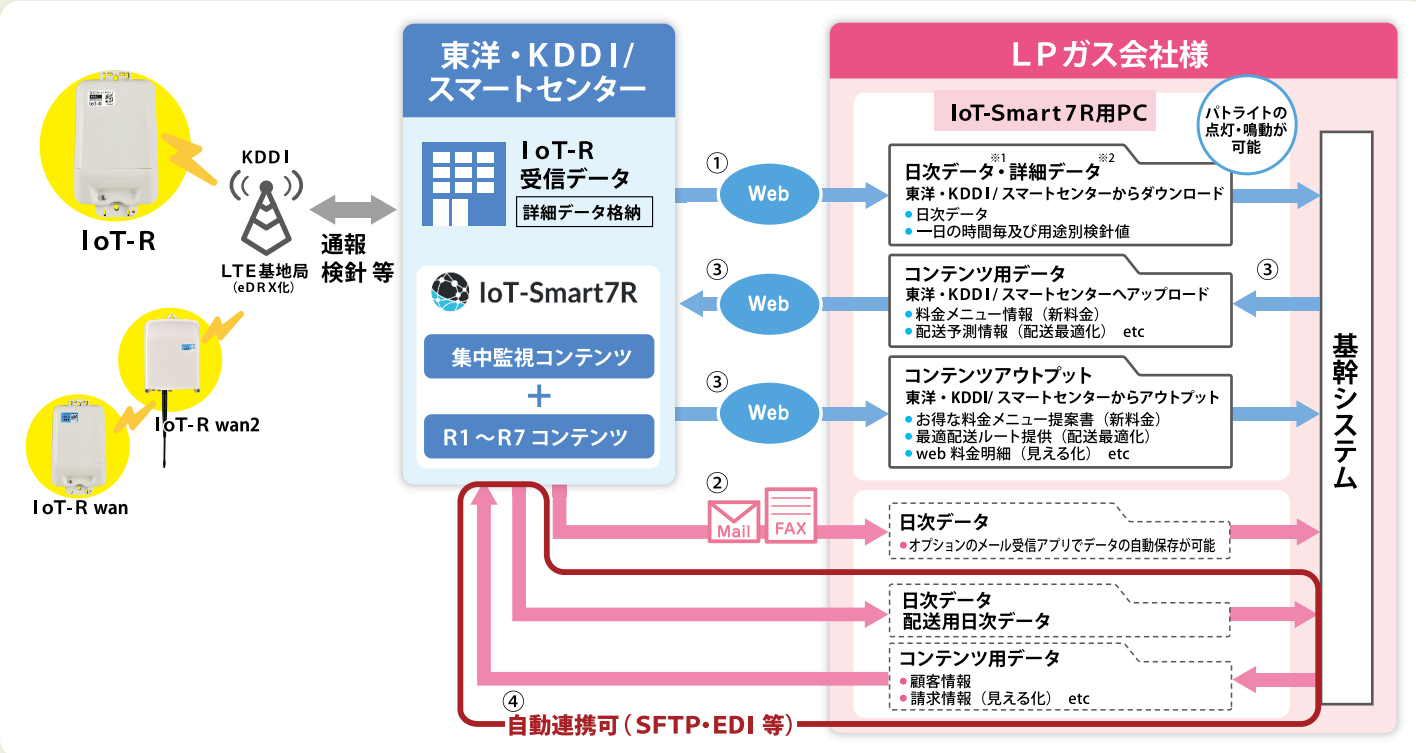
IoT-R

KDDI

LTE基地局
（eDRX化）

通報
検針 等

IoT-R wan2

IoT-R wan

東洋・KDDI/
スマートセンター

IoT-R
受信データ
詳細データ格納

IoT-Smart7R

集中監視コンテンツ
+
R1～R7 コンテンツ

LPガス会社様

IoT-Smart7R用PC

パトライトの点灯・鳴動が可能

①
Web

日次データ・詳細データ※1 ※2
東洋・KDDI/ スマートセンターからダウンロード
• 日次データ
• 一日の時間毎及び用途別検針値

③
Web

③

コンテンツ用データ
東洋・KDDI/ スマートセンターへアップロード
• 料金メニュー情報（新料金）
• 配送予測情報（配送最適化） etc

③
Web

コンテンツアウトプット
東洋・KDDI/ スマートセンターからアウトプット
• お得な料金メニュー提案書（新料金）
• 最適配送ルート提供（配送最適化）
• web 料金明細（見える化） etc

基幹システム

②
Mail
FAX

日次データ
• オプションのメール受信アプリでデータの自動保存が可能

日次データ
配送用日次データ

コンテンツ用データ
• 顧客情報
• 請求情報（見える化） etc

④
自動連携可（SFTP・EDI 等）